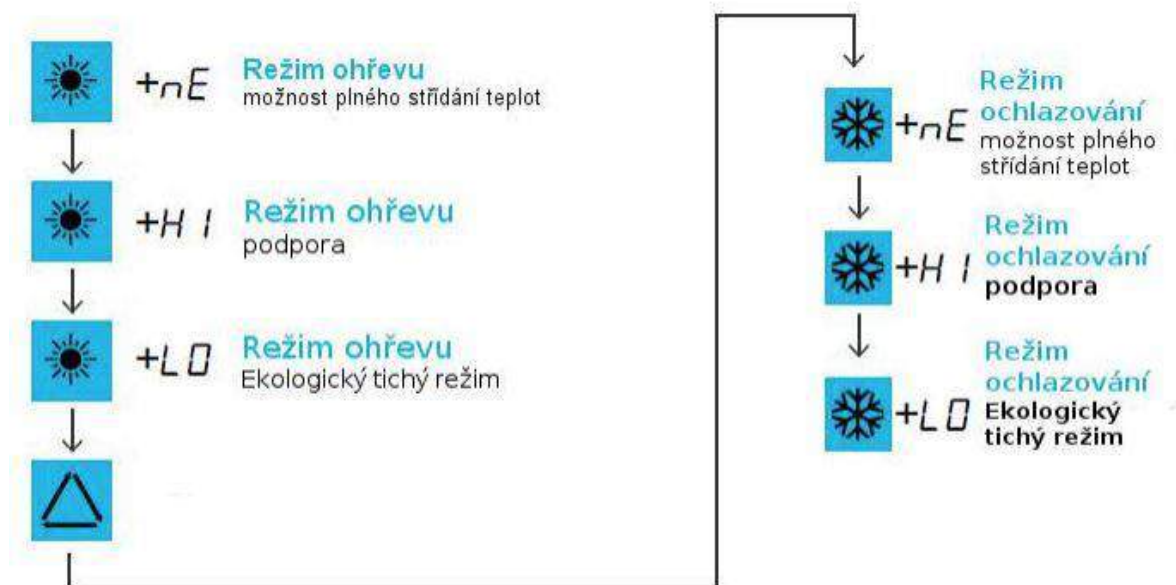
+nE Režim ohřevu
možnost plného střídání teplot

+H I Režim ohřevu
podpora

+LO Režim ohřevu
Ekologický tichý režim

+nE Režim ochlazování
možnost plného střídání teplot

+H I Režim ochlazování
podpora

+LO Režim ochlazování
Ekologický tichý režim